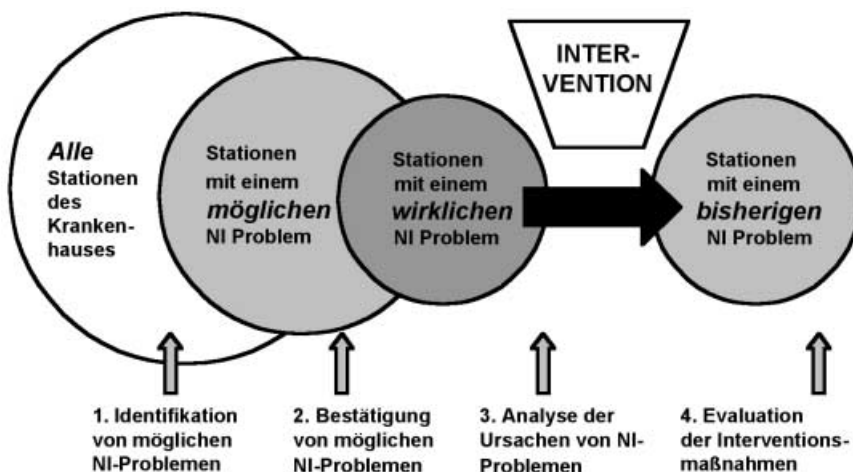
Alle Stationen des Krankenhauses

Stationen mit einem möglichen NI Problem

Stationen mit einem wirklichen NI Problem

INTERVENTION

Stationen mit einem bisherigen NI Problem

1. Identifikation von möglichen NI-Problemen

2. Bestätigung von möglichen NI-Problemen

3. Analyse der Ursachen von NI-Problemen

4. Evaluation der Interventionsmaßnahmen